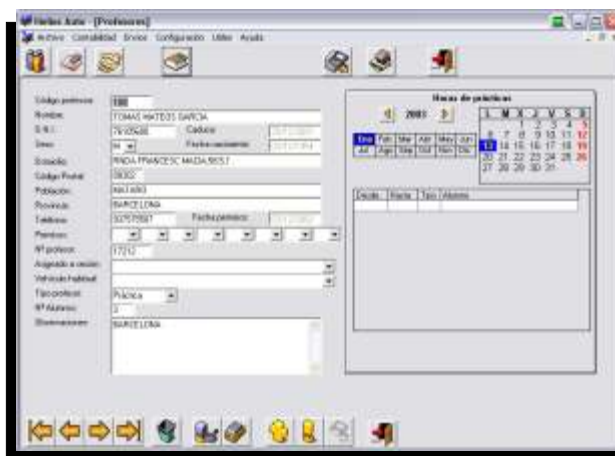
Helios Auto - [Profesores]

Archivo Contabilidad Envios Configuración Utiles Ayuda

Código profesor 100
Nombre TOMAS MATEOS GARCIA
D.N.I. 76105688 Caduca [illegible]
Sexo M Fecha nacimiento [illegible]
Dirección RINDA FRANCESC MACIA,58,5,7
Código Postal 08302
Población MATARO
Provincia BARCELONA
Teléfono 937573597 Fecha permiso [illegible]
Permisos
Nº profesor 17212
Asignado a sección
Vehículo habitual
Tipo profesor Práctica
Nº Alumnos 3
Observaciones BARCELONA

Horas de prácticas
2003
Ene Feb Mar Abr May Jun
Jul Ago Sep Oct Nov Dic

| L | M | X | J | V | S | D |
|---|---|---|---|---|---|---|
| | | | 1 | 2 | 3 | 4 | 5 |
| 6 | 7 | 8 | 9 | 10 | 11 | 12 |
| 13 | 14 | 15 | 16 | 17 | 18 | 19 |
| 20 | 21 | 22 | 23 | 24 | 25 | 26 |
| 27 | 28 | 29 | 30 | 31 | | |

| Desde | Hasta | Tipo | Alumno |
|---|---|---|---|